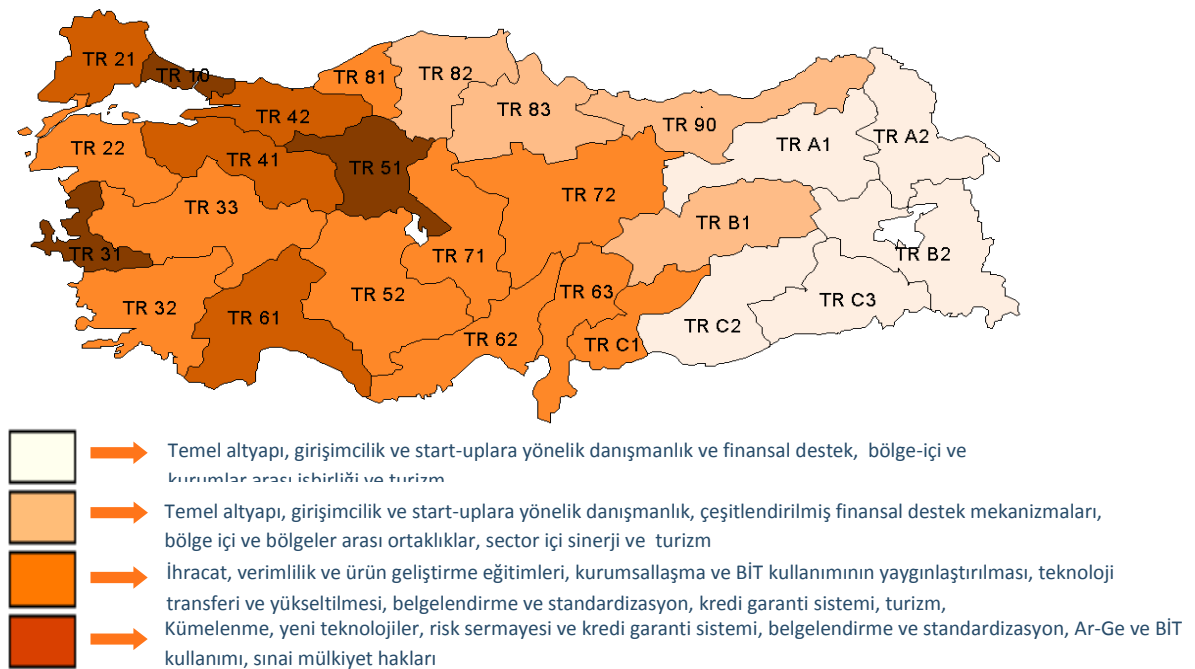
TR 21
TR 10
TR 81
TR 82
TR 83
TR 90
TR A1
TR A2
TR 42
TR 22
TR 41
TR 51
TR 72
TR 33
TR B1
TR 31
TR 71
TR B2
TR 63
TR C3
TR 32
TR 61
TR 52
TR C2
TR 62
TR C1

Temel altyapı, girişimcilik ve start-uplara yönelik danışmanlık ve finansal destek, bölge-içi ve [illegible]

Temel altyapı, girişimcilik ve start-uplara yönelik danışmanlık, çeşitlendirilmiş finansal destek mekanizmaları, bölge içi ve bölgeler arası ortaklıklar, sector içi sinerji ve turizm

İhracat, verimlilik ve ürün geliştirme eğitimleri, kurumsallaşma ve BİT kullanımının yaygınlaştırılması, teknoloji transferi ve yükseltilmesi, belgelendirme ve standardizasyon, kredi garanti sistemi, turizm,

Kümelenme, yeni teknolojiler, risk sermayesi ve kredi garanti sistemi, belgelendirme ve standardizasyon, Ar-Ge ve BİT kullanımı, sınai mülkiyet hakları